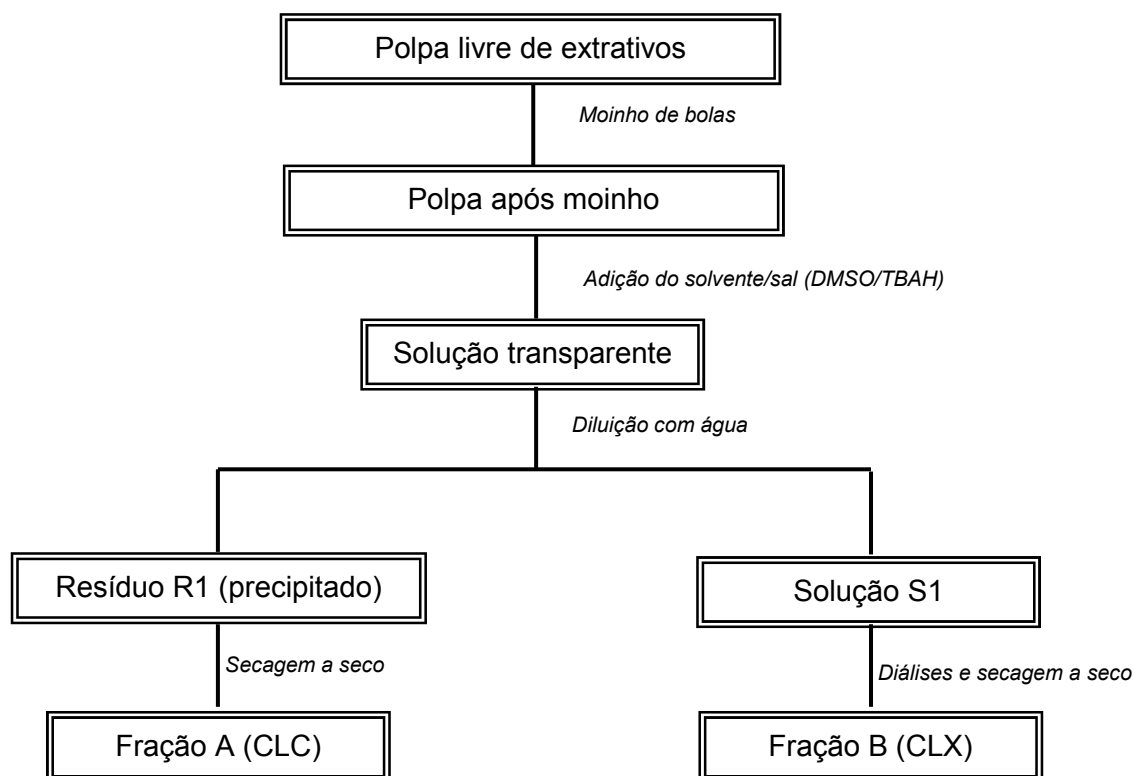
Polpa livre de extrativos

Moinho de bolas

Polpa após moinho

Adição do solvente/sal (DMSO/TBAH)

Solução transparente

Diluição com água

Resíduo R1 (precipitado)

Solução S1

Secagem a seco

Diálises e secagem a seco

Fração A (CLC)

Fração B (CLX)